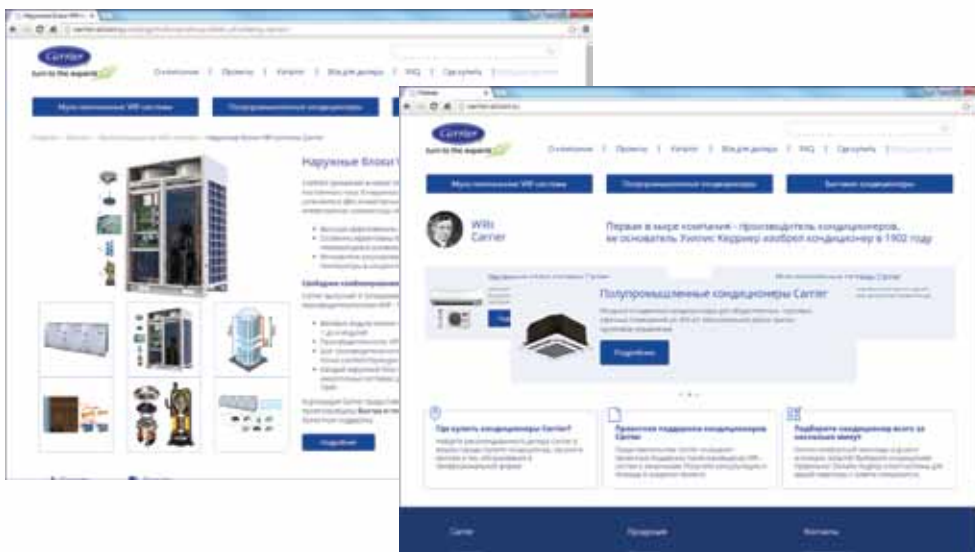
Carrier
turn to the experts

О компании | Проекты | Каталог | Всё для дилера | FAQ | Где купить

Мультизональные VRF системы

Полупромышленные кондиционеры

Наружные блоки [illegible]

Подробнее

Carrier
turn to the experts

О компании | Проекты | Каталог | Всё для дилера | FAQ | Где купить

Мультизональные VRF системы

Полупромышленные кондиционеры

Бытовые кондиционеры

Willis Carrier

Первая в мире компания - производитель кондиционеров, ее основатель Уиллис Кэрриер изобрел кондиционер в 1902 году

Полупромышленные кондиционеры Carrier

Подробнее

Где купить кондиционеры Carrier?

Проектная поддержка кондиционеров Carrier

Подберите кондиционер всего за несколько минут

Carrier

Продукция

Контакты